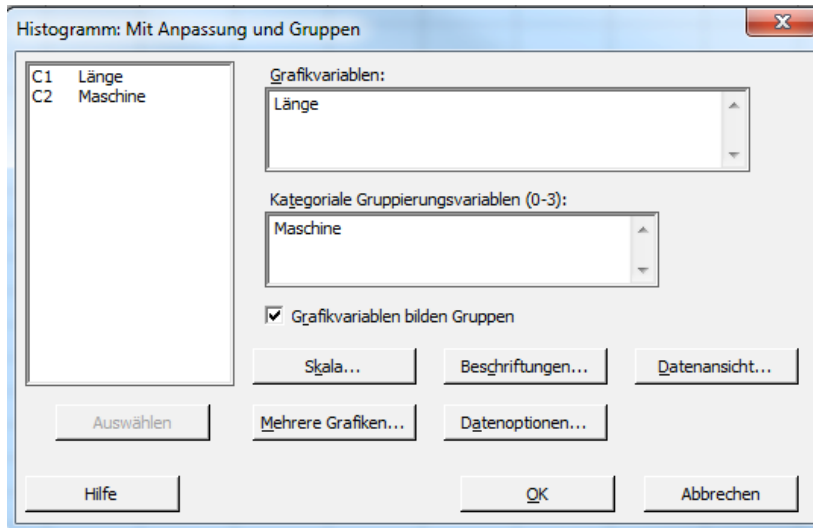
Histogramm: Mit Anpassung und Gruppen

C1 Länge
C2 Maschine

Grafikvariablen:
Länge

Kategoriale Gruppierungsvariablen (0-3):
Maschine

Grafikvariablen bilden Gruppen

Skala...
Beschriftungen...
Datenansicht...

Auswählen
Mehrere Grafiken...
Datenoptionen...

Hilfe
OK
Abbrechen